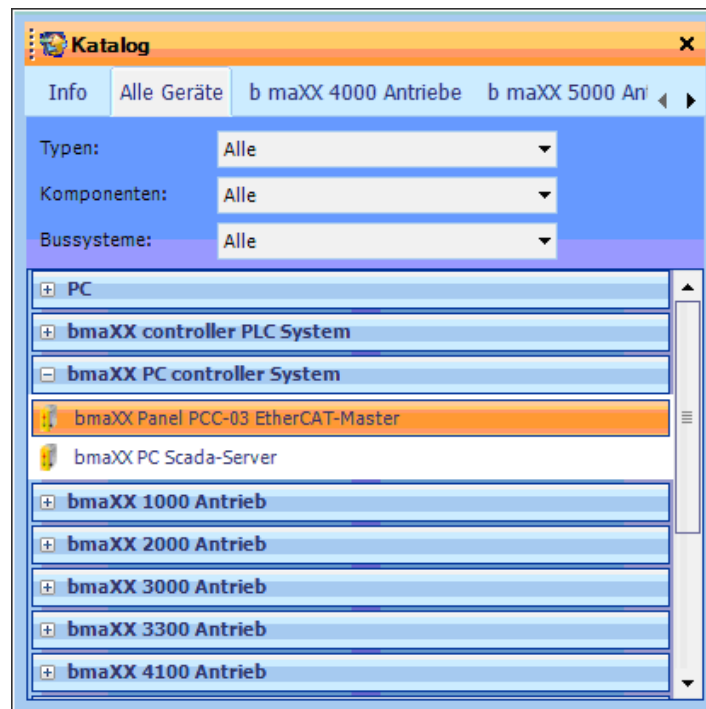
Katalog
×
Info
Alle Geräte
b maXX 4000 Antriebe
b maXX 5000 An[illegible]
Typen: Alle
Komponenten: Alle
Bussysteme: Alle
PC
bmaXX controller PLC System
bmaXX PC controller System
bmaXX Panel PCC-03 EtherCAT-Master
bmaXX PC Scada-Server
bmaXX 1000 Antrieb
bmaXX 2000 Antrieb
bmaXX 3000 Antrieb
bmaXX 3300 Antrieb
bmaXX 4100 Antrieb